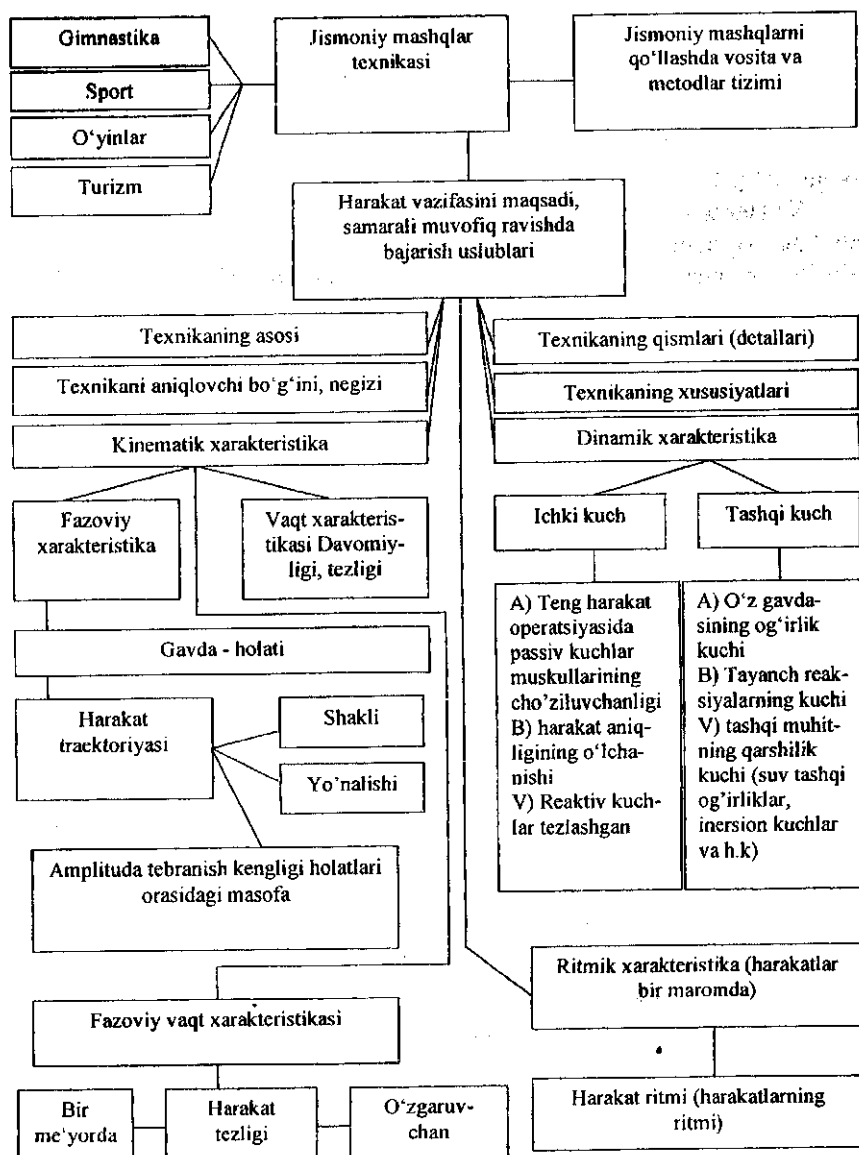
Gimnastika

Sport

O‘yinlar

Turizm

Jismoniy mashqlar texnikasi

Jismoniy mashqlarni qo‘llashda vosita va metodlar tizimi

Harakat vazifasini maqsadi, samarali muvofiq ravishda bajarish uslublari

Texnikaning asosi

Texnikani aniqlovchi bo‘g‘ini, negizi

Kinematik xarakteristika

Texnikaning qismlari (detallari)

Texnikaning xususiyatlari

Dinamik xarakteristika

Fazoviy xarakteristika

Vaqt xarakteristikasi Davomiyligi, tezligi

Ichki kuch

Tashqi kuch

A) Teng harakat operatsiyasida passiv kuchlar muskullarining cho’ziluvchanligi B) harakat aniqligining o‘lchanishi V) Reaktiv kuchlar tezlashgan

A) O‘z gavdasining og‘irlik kuchi B) Tayanch reaksiyalarning kuchi V) tashqi muhitning qarshilik kuchi (suv tashqi og’irliklar, inersion kuchlar va h.k)

Gavda - holati

Harakat traektoriyasi

Shakli

Yo’nalishi

Amplituda tebranish kengligi holatlari orasidagi masofa

Ritmik xarakteristika (harakatlar bir maromda)

Fazoviy vaqt xarakteristikasi

Harakat ritmi (harakatlarning ritmi)

Bir me‘yorda

Harakat tezligi

O‘zgaruvchan